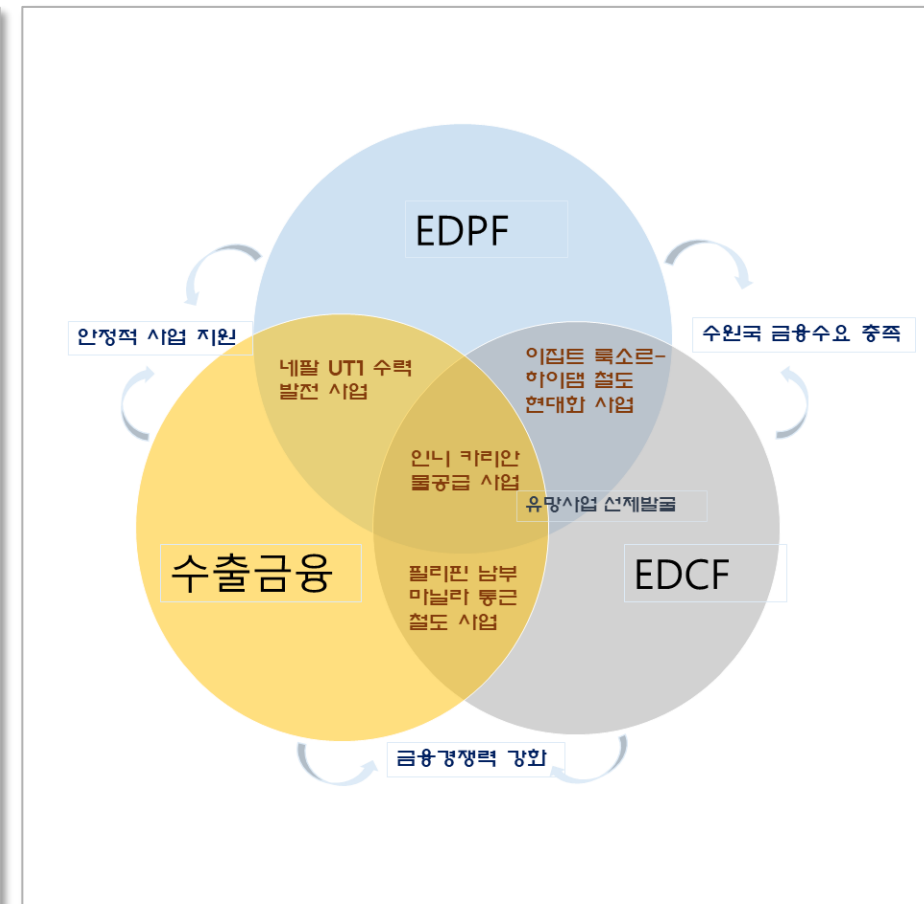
EDPF

안정적 사업 지원

수원국 금융수요 충족

네팔 UT1 수력 발전 사업

이집트 룩소르-하이댐 철도 현대화 사업

인니 카리안 물공급 사업

유망사업 선제발굴

수출금융

EDCF

필리핀 남부 마닐라 통근 철도 사업

금융경쟁력 강화